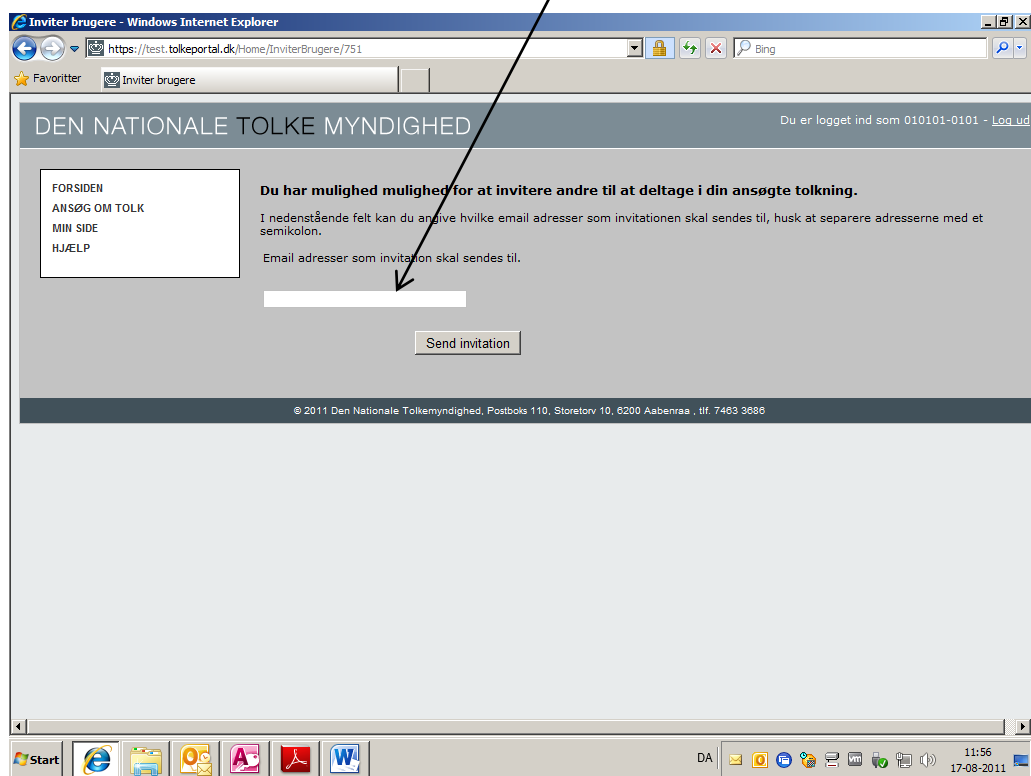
Inviter brugere - Windows Internet Explorer

https://test.tolkeportal.dk/Home/InviterBrugere/751

Bing

Favoritter

Inviter brugere

DEN NATIONALE TOLKE MYNDIGHED

Du er logget ind som 010101-0101 - Log ud

FORSIDEN
ANSØG OM TOLK
MIN SIDE
HJÆLP

Du har mulighed mulighed for at invitere andre til at deltage i din ansøgte tolkning.

I nedenstående felt kan du angive hvilke email adresser som invitationen skal sendes til, husk at separere adresserne med et semikolon.

Email adresser som invitation skal sendes til.

Send invitation

© 2011 Den Nationale Tolkemyndighed, Postboks 110, Storetorv 10, 6200 Aabenraa , tlf. 7463 3686

Start

DA

11:56
17-08-2011